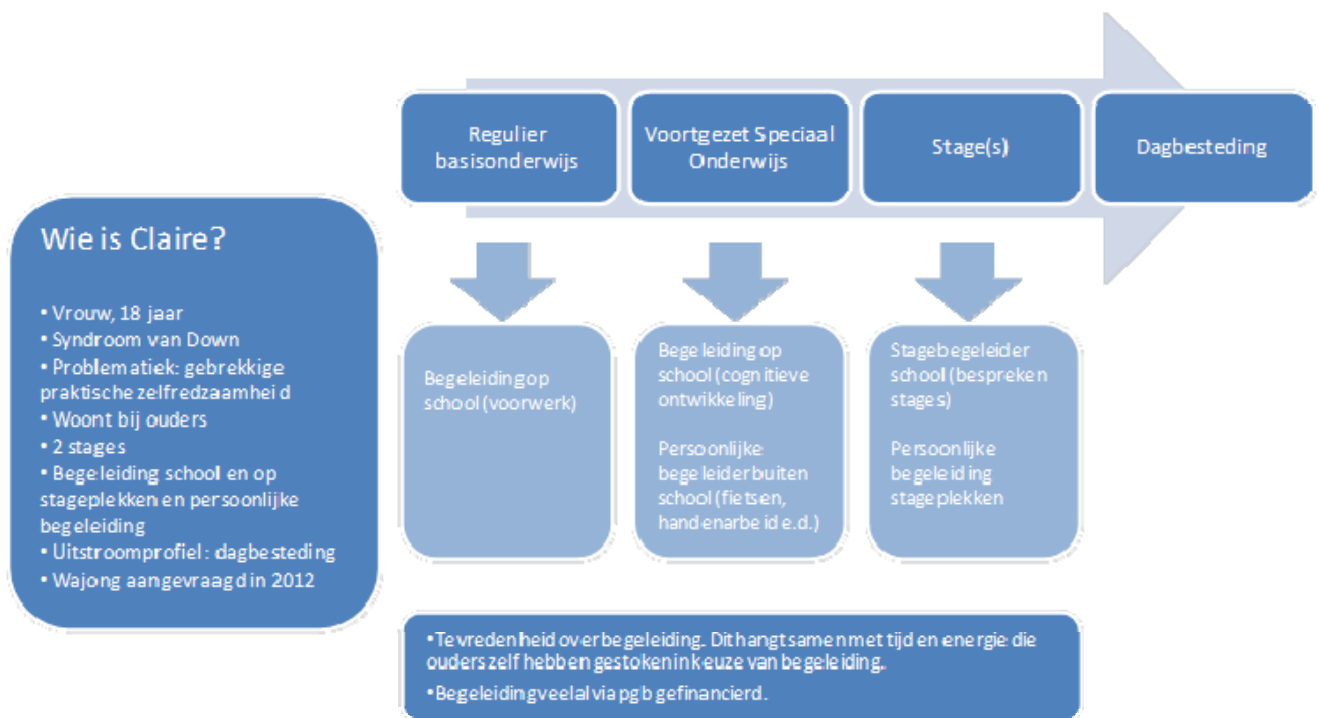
Regulier basisonderwijs

Voortgezet Speciaal Onderwijs

Stage(s)

Dagbesteding

Wie is Claire?

• Vrouw, 18 jaar
• Syndroom van Down
• Problematiek: gebrekkige praktische zelfredzaamheid
• Woont bij ouders
• 2 stages
• Begeleiding school en op stageplekken en persoonlijke begeleiding
• Uitstroomprofiel: dagbesteding
• Wajong aangevraagd in 2012

Begeleiding op school (voorwerk)

Begeleiding op school (cognitieve ontwikkeling)

Persoonlijke begeleider buiten school (fietsen, handenarbeid e.d.)

Stagebegeleider school (bespreken stages)

Persoonlijke begeleiding stageplekken

•Tevredenheid over begeleiding. Dit hangt samen met tijd en energie die ouders zelf hebben gestoken in keuze van begeleiding.

•Begeleiding veelal via pgb gefinancierd.